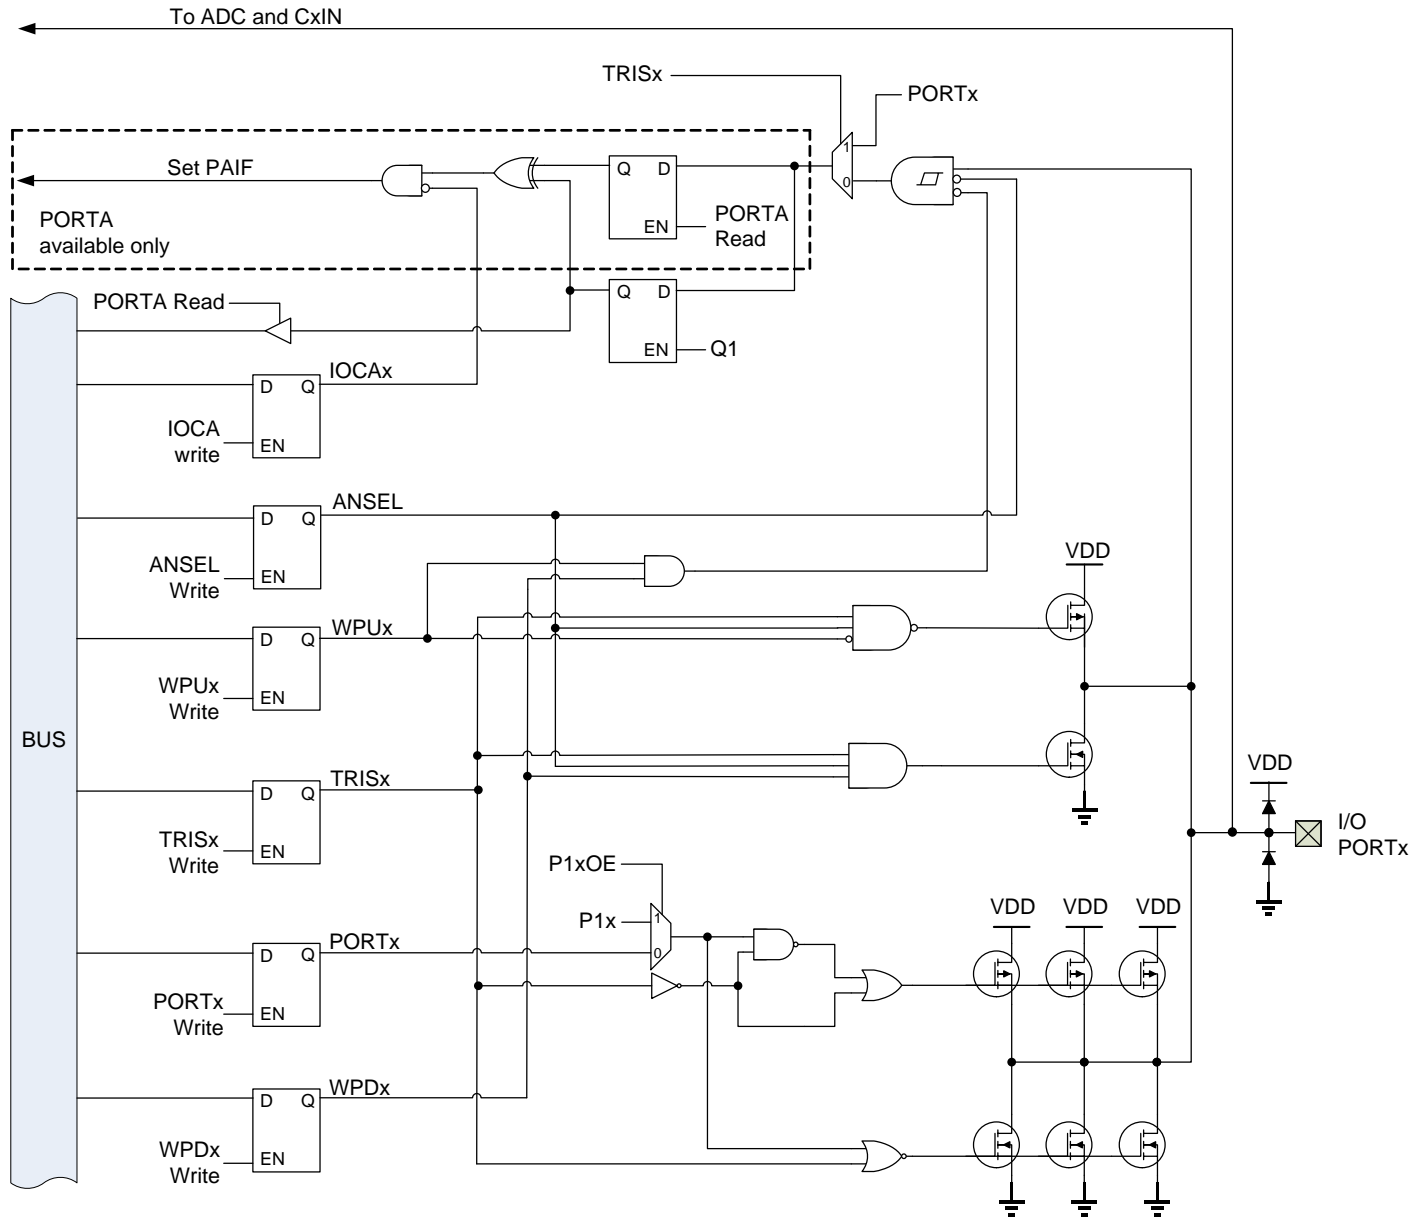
To ADC and CxIN

TRISx

PORTx

1

0

Set PAIF

Q D

EN

PORTA Read

PORTA
available only

Q D

EN

Q1

PORTA Read

IOCAx

D Q

EN

IOCA
write

ANSEL

D Q

EN

ANSEL
Write

VDD

WPUx

D Q

EN

WPUx
Write

BUS

TRISx

D Q

EN

TRISx
Write

VDD

I/O
PORTx

P1xOE

P1x

1

0

VDD VDD VDD

PORTx

D Q

EN

PORTx
Write

WPDx

D Q

EN

WPDx
Write